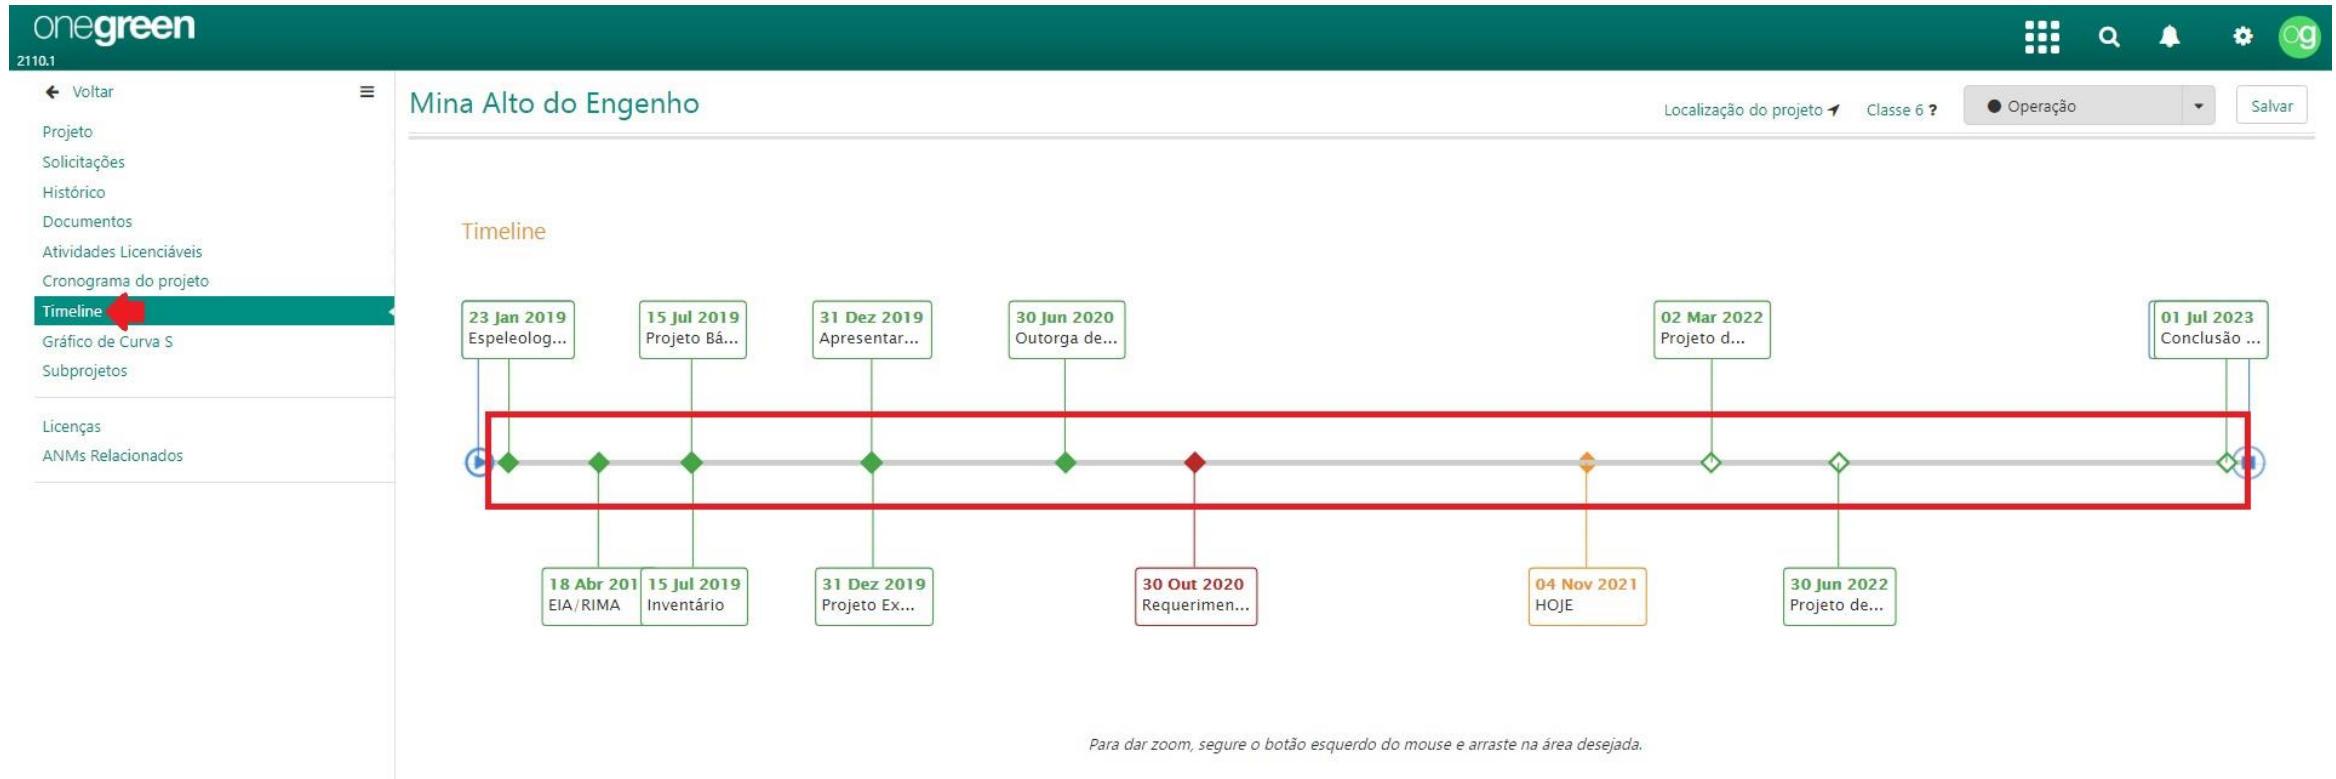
onegreen
2110.1

og

Voltar
Projeto
Solicitações
Histórico
Documentos
Atividades Licenciáveis
Cronograma do projeto
Timeline
Gráfico de Curva S
Subprojetos
Licenças
ANMs Relacionados

Mina Alto do Engenho

Localização do projeto Classe 6 ? Operação Salvar

Timeline

23 Jan 2019
Espeleolog...

15 Jul 2019
Projeto Bá...

31 Dez 2019
Apresentar...

30 Jun 2020
Outorga de...

02 Mar 2022
Projeto d...

01 Jul 2023
Conclusão ...

18 Abr 201
EIA/RIMA

15 Jul 2019
Inventário

31 Dez 2019
Projeto Ex...

30 Out 2020
Requerimen...

04 Nov 2021
HOJE

30 Jun 2022
Projeto de...

Para dar zoom, segure o botão esquerdo do mouse e arraste na área desejada.